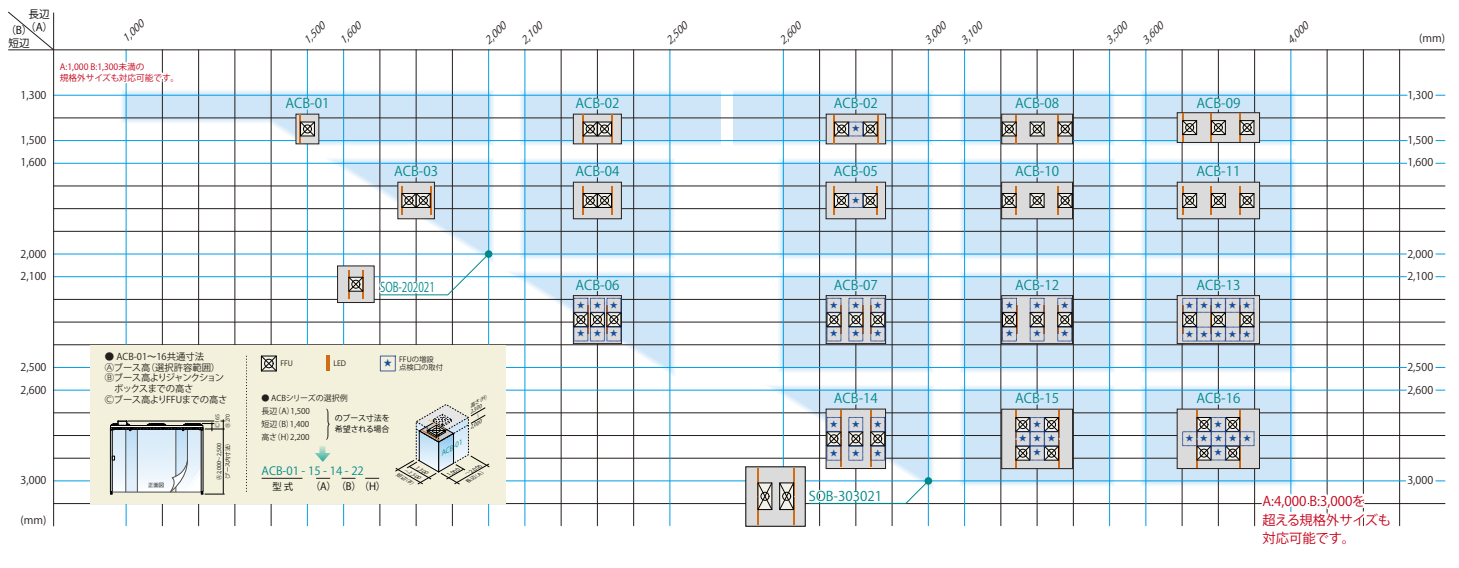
長辺
(A)
(B)
短辺

1,000
1,500
1,600
2,000
2,100
2,500
2,600
3,000
3,100
3,500
3,600
4,000
(mm)

A:1,000 B:1,300未満の規格外サイズも対応可能です。

1,300
1,500
1,600
2,000
2,100
2,500
2,600
3,000
(mm)

ACB-01
ACB-02
ACB-02
ACB-08
ACB-09
ACB-03
ACB-04
ACB-05
ACB-10
ACB-11
SOB-202021
ACB-06
ACB-07
ACB-12
ACB-13
ACB-14
ACB-15
ACB-16
SOB-303021

● ACB-01〜16共通寸法
Ⓐブース高(選択許容範囲)
Ⓑブース高よりジャンクションボックスまでの高さ
Ⓒブース高よりFFUまでの高さ

FFU
LED
FFUの増設点検口の取付

● ACBシリーズの選択例
長辺(A) 1,500
短辺(B) 1,400
高さ(H) 2,200
のブース寸法を希望される場合

ACB-01 - 15 - 14 - 22
型式 (A) (B) (H)

A:4,000 B:3,000を超える規格外サイズも対応可能です。